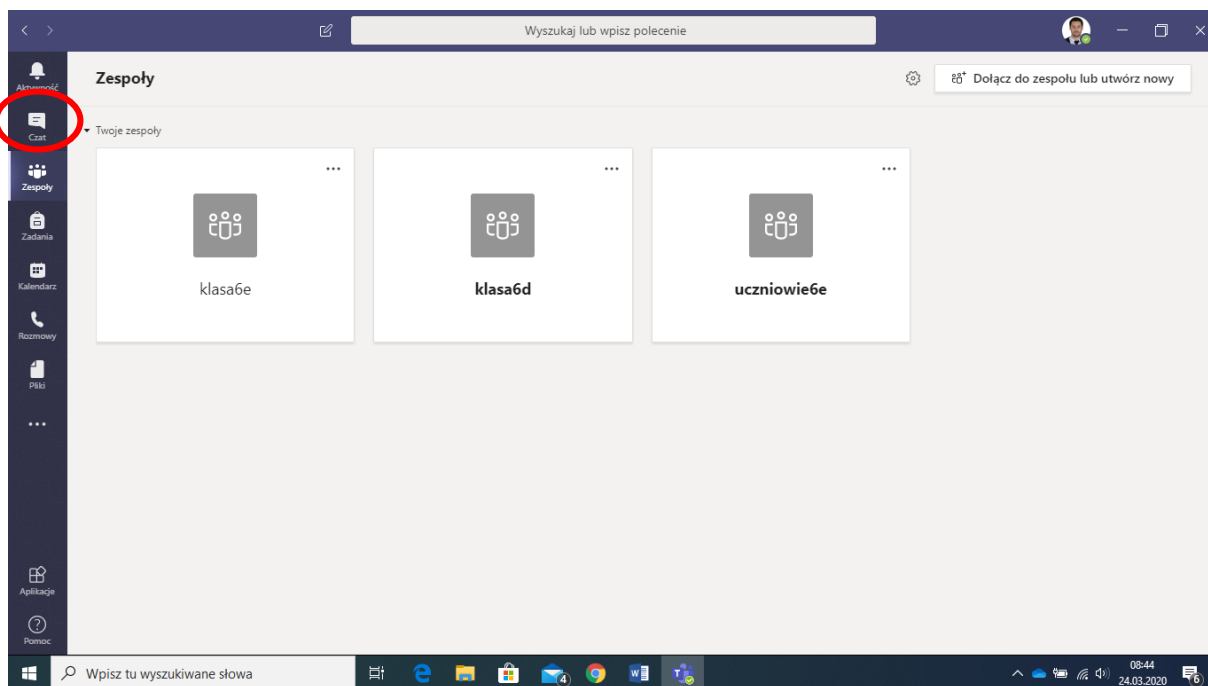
Wyszukaj lub wpisz polecenie

Aktywność
Czat
Zespoły
Zadania
Kalendarz
Rozmowy
Pliki
...
Aplikacje
Pomoc

Zespoły

Dołącz do zespołu lub utwórz nowy

Twoje zespoły

...
klasa6e

...
klasa6d

...
uczniowie6e

Wpisz tu wyszukiwane słowa

4

08:44
24.03.2020

6